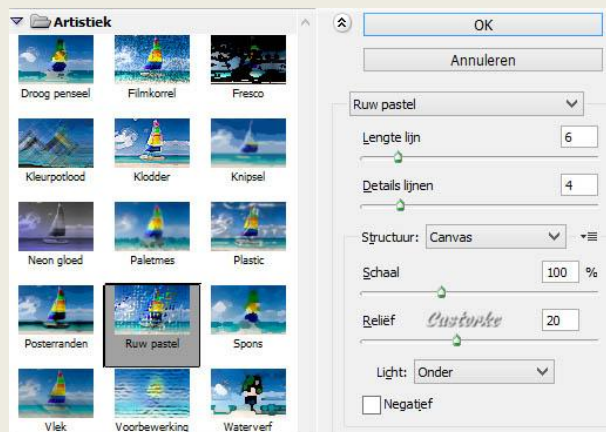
Artistiek

Droog penseel
Filmkorrel
Fresco
Kleurpotlood
Klodder
Knipsel
Neon gloed
Paletmes
Plastic
Posterranden
Ruw pastel
Spons
Vlek
Voorbewerking
Waterverf

OK
Annuleren

Ruw pastel
Lengte lijn 6
Details lijnen 4
Structuur: Canvas
Schaal 100 %
Reliëf 20
Custorke
Licht: Onder
Negatief